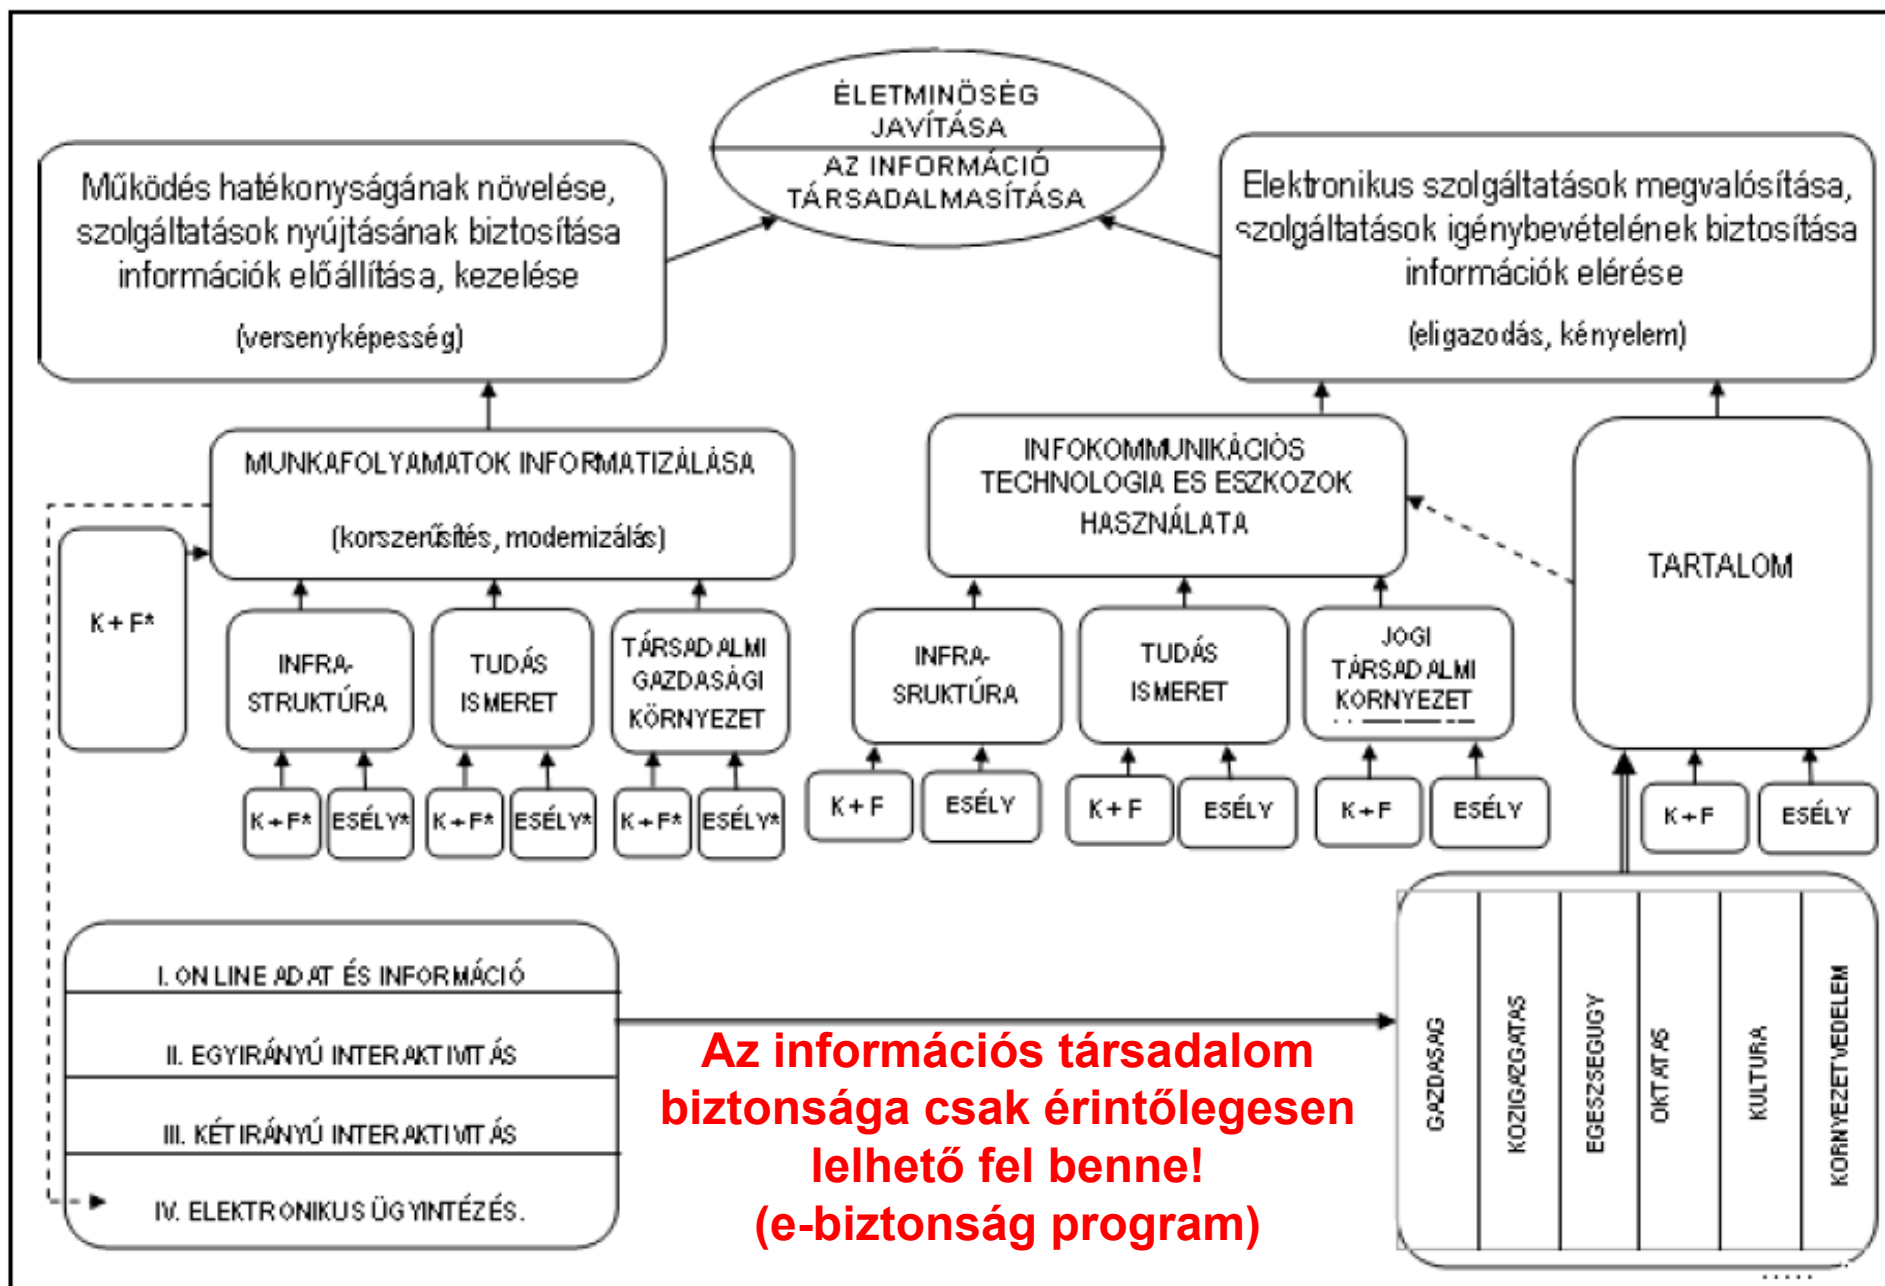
ÉLETMINŐSÉG JAVÍTÁSA

AZ INFORMÁCIÓ TÁRSADALMASÍTÁSA

Működés hatékonyságának növelése, szolgáltatások nyújtásának biztosítása információk előállítása, kezelése

(versenyképesség)

Elektronikus szolgáltatások megvalósítása, szolgáltatások igénybevételének biztosítása információk elérése

(eligazodás, kényelem)

MUNKAFOLYAMATOK INFORMATIZÁLÁSA

(korszerűsítés, modernizálás)

INFOKOMMUNIKÁCIÓS TECHNOLOGIA ES ESZKOZOK HASZNÁLATA

TARTALOM

K+F*

INFRA-STRUKTÚRA

TUDÁS ISMERET

TÁRSADALMI GAZDASÁGI KÖRNYEZET

INFRA-SRUKTÚRA

TUDÁS ISMERET

JOGI TÁRSADALMI KORNYEZET

K+F* | ESÉLY* | K+F* | ESÉLY* | K+F* | ESÉLY*

K+F | ESÉLY | K+F | ESÉLY | K+F | ESÉLY | K+F | ESÉLY

I. ON LINE ADAT ÉS INFORMÁCIÓ

II. EGYIRÁNYÚ INTERAKTIVITÁS

III. KÉTIRÁNYÚ INTERAKTIVITÁS

IV. ELEKTRONIKUS ÜGYINTÉZÉS.

Az információs társadalom biztonsága csak érintőlegesen lelhető fel benne! (e-biztonság program)

GAZDASAG

KOZIGAZGATAS

EGESZSEGUGY

OKTATAS

KULTURA

KORNYEZETVEDELEM